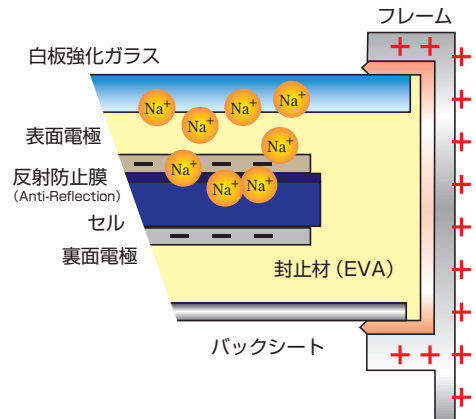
フレーム

白板強化ガラス

表面電極

反射防止膜
(Anti-Reflection)

セル

裏面電極

封止材 (EVA)

バックシート

$Na^+$ $Na^+$ $Na^+$ $Na^+$ $Na^+$ $Na^+$ $Na^+$ $Na^+$

+ + + + + + + + + + + + + +

− − − − − − −